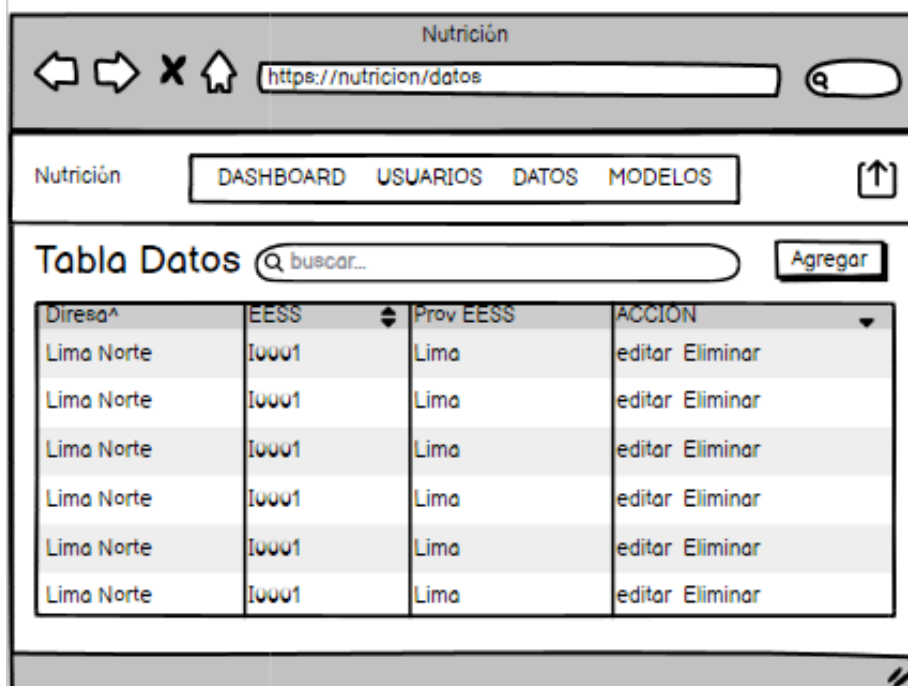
Nutrición

https://nutricion/datos

Nutrición

DASHBOARD USUARIOS DATOS MODELOS

Tabla Datos buscar...

Agregar

| Diresa^ | EESS | Prov EESS | ACCIÓN |
|---|---|---|---|
| Lima Norte | I0001 | Lima | editar Eliminar |
| Lima Norte | I0001 | Lima | editar Eliminar |
| Lima Norte | I0001 | Lima | editar Eliminar |
| Lima Norte | I0001 | Lima | editar Eliminar |
| Lima Norte | I0001 | Lima | editar Eliminar |
| Lima Norte | I0001 | Lima | editar Eliminar |